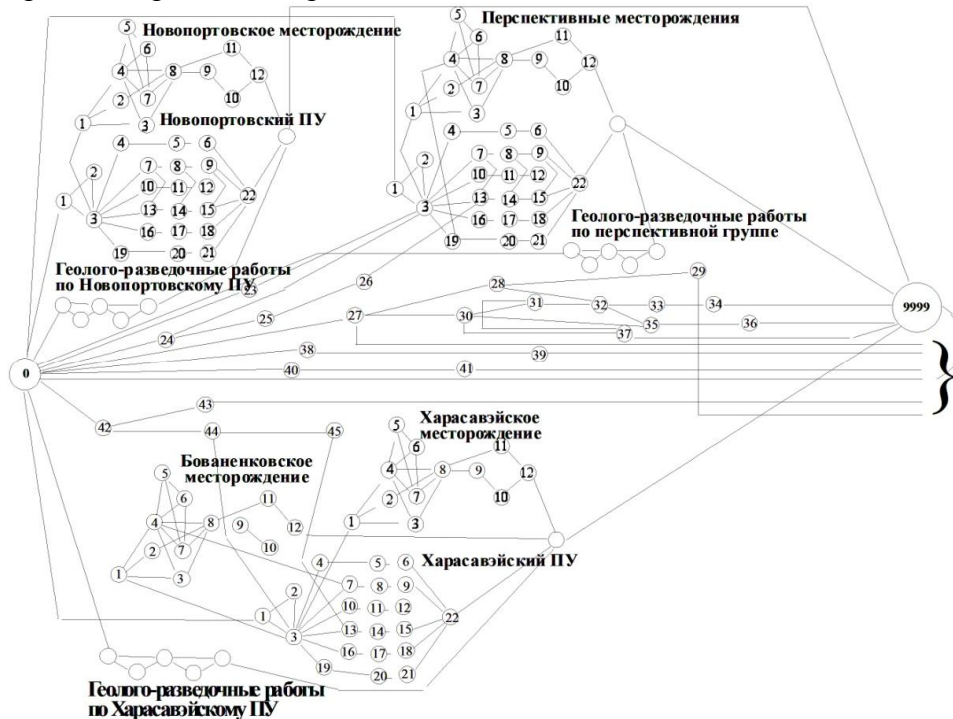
Новопортовское месторождение
5
6
4
8
9
11
12
10
7
2
1
3
Новопортовский ПУ
4
5
6
7
8
9
10
11
12
2
1
3
13
14
15
22
16
17
18
19
20
21
Геолого-разведочные работы по Новопортовскому ПУ
23

Перспективные месторождения
5
6
4
8
9
11
12
10
7
2
1
3
4
5
6
7
8
9
10
11
12
2
1
3
13
14
15
22
16
17
18
19
20
21
Геолого-разведочные работы по перспективной группе

26
24
25
28
29
27
30
31
32
33
34
9999
35
37
36
0
38
39
40
41
43
42
44
45

Харасавэйское месторождение
5
6
4
8
9
11
12
10
7
2
1
3

Бованенковское месторождение
5
6
4
8
9
11
12
10
7
2
1
3

Харасавэйский ПУ
4
5
6
7
8
9
2
10
11
12
1
3
13
14
15
22
16
17
18
19
20
21

Геолого-разведочные работы по Харасавэйскому ПУ